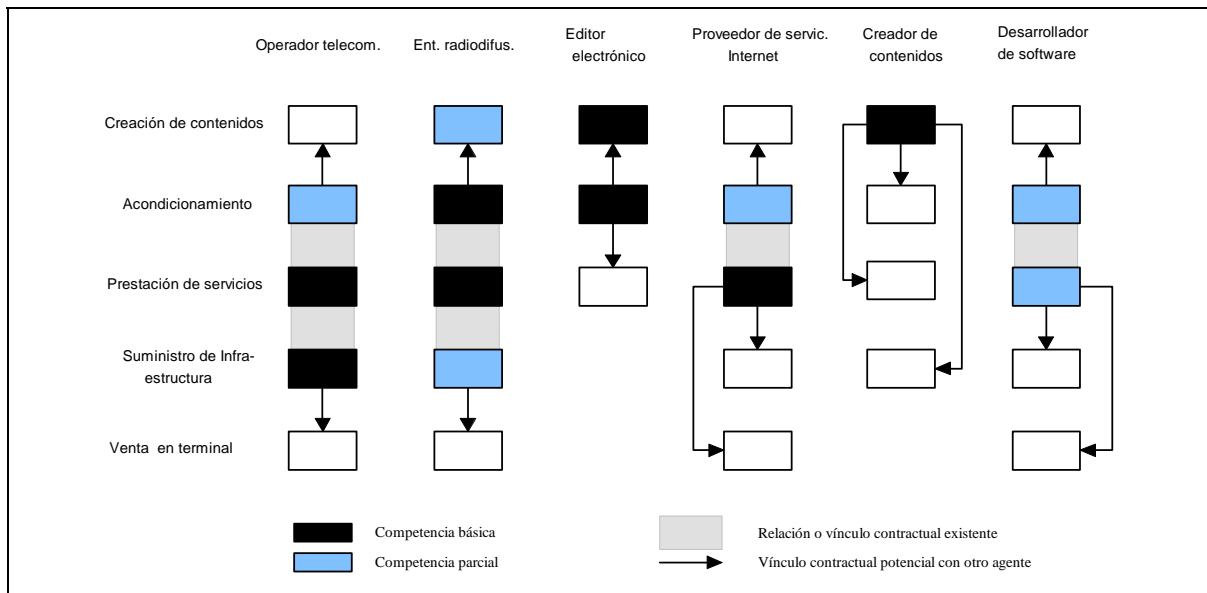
Operador telecom.

Ent. radiodifus.

Editor electrónico

Proveedor de servic. Internet

Creador de contenidos

Desarrollador de software

Creación de contenidos

Acondicionamiento

Prestación de servicios

Suministro de Infraestructura

Venta en terminal

Competencia básica

Competencia parcial

Relación o vínculo contractual existente

Vínculo contractual potencial con otro agente